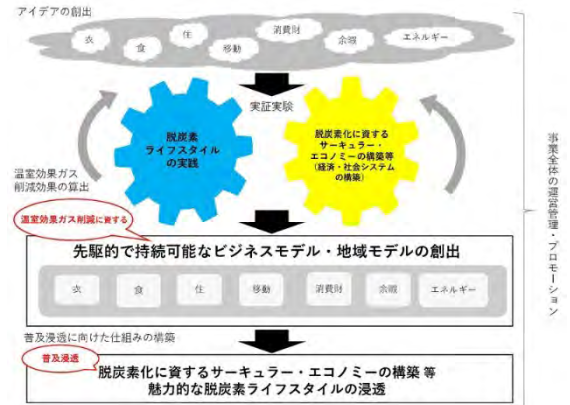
アイデアの創出

衣　食　住　移動　消費財　余暇　エネルギー

実証実験

脱炭素ライフスタイルの実践

脱炭素化に資するサーキュラー・エコノミーの構築等（経済・社会システムの構築）

温室効果ガス削減効果の算出

温室効果ガス削減に資する

先駆的で持続可能なビジネスモデル・地域モデルの創出

衣　食　住　移動　消費財　余暇　エネルギー

普及浸透に向けた仕組みの構築

普及浸透

脱炭素化に資するサーキュラー・エコノミーの構築等
魅力的な脱炭素ライフスタイルの浸透

事業全体の運営管理・プロモーション